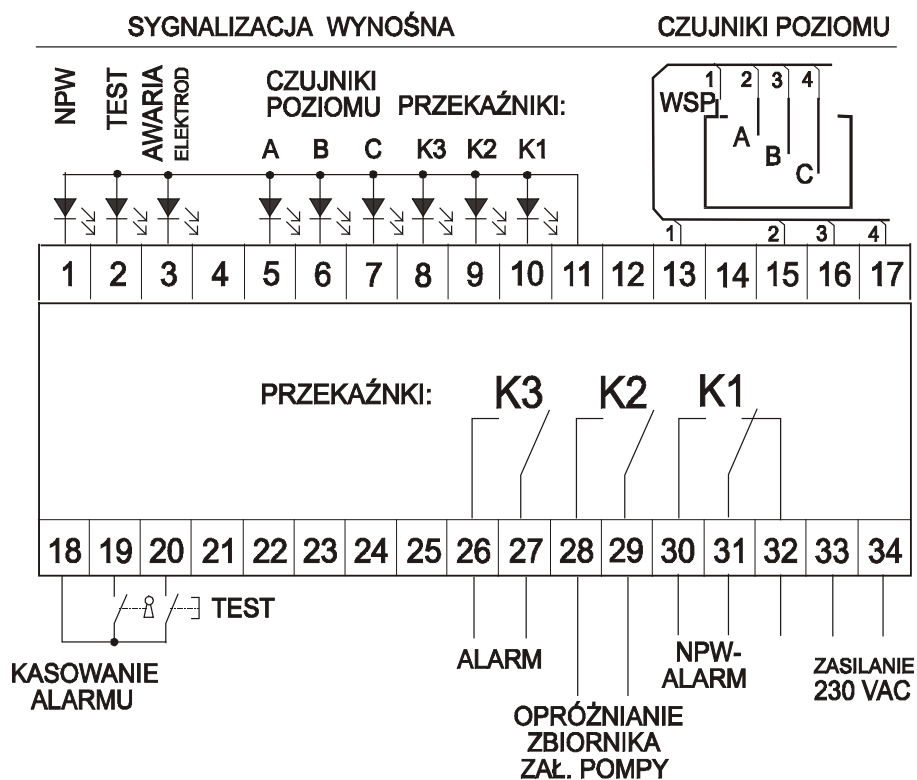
SYGNALIZACJA WYNOŚNA

CZUJNIKI POZIOMU

NPW

TEST

AWARIA ELEKTROD

CZUJNIKI POZIOMU

PRZEKAŹNIKI:

A B C K3 K2 K1

1 2 3 4

WSP

A B C

1 2 3 4

| 1 | 2 | 3 | 4 | 5 | 6 | 7 | 8 | 9 | 10 | 11 | 12 | 13 | 14 | 15 | 16 | 17 |
|---|---|---|---|---|---|---|---|---|---|---|---|---|---|---|---|---|

PRZEKAŹNKI: K3 K2 K1

| 18 | 19 | 20 | 21 | 22 | 23 | 24 | 25 | 26 | 27 | 28 | 29 | 30 | 31 | 32 | 33 | 34 |
|---|---|---|---|---|---|---|---|---|---|---|---|---|---|---|---|---|

TEST

KASOWANIE ALARMU

ALARM

OPRÓŻNIANIE ZBIORNIKA ZAŁ. POMPY

NPW-ALARM

ZASILANIE 230 VAC